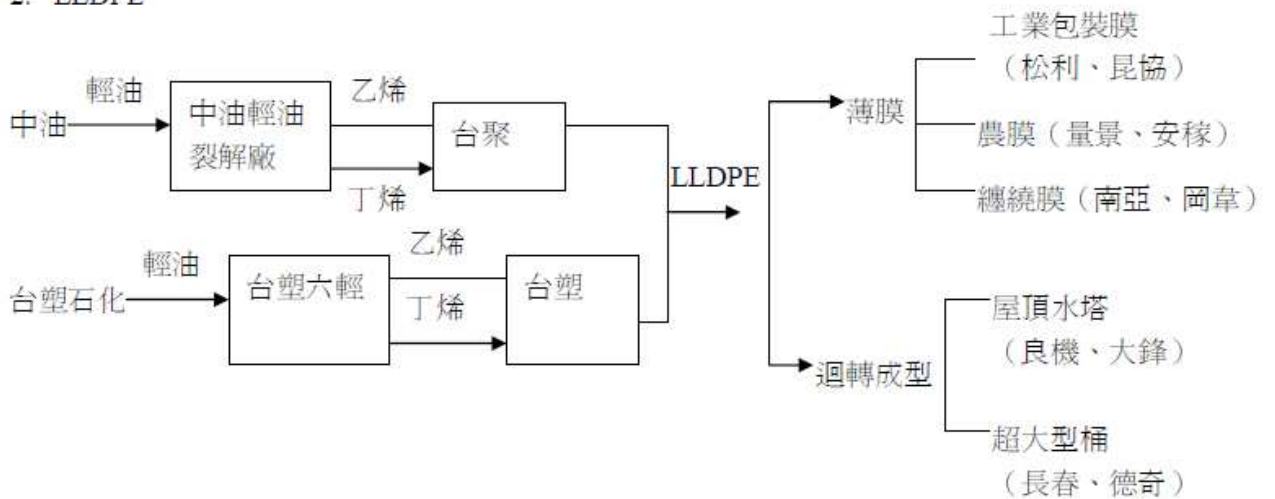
2. LLDPE

中油 輕油 中油輕油裂解廠 乙烯 丁烯 台聚

台塑石化 輕油 台塑六輕 乙烯 丁烯 台塑

LLDPE

薄膜
工業包裝膜（松利、昆協）
農膜（量景、安稼）
纏繞膜（南亞、岡章）

迴轉成型
屋頂水塔（良機、大鋒）
超大型桶（長春、德奇）